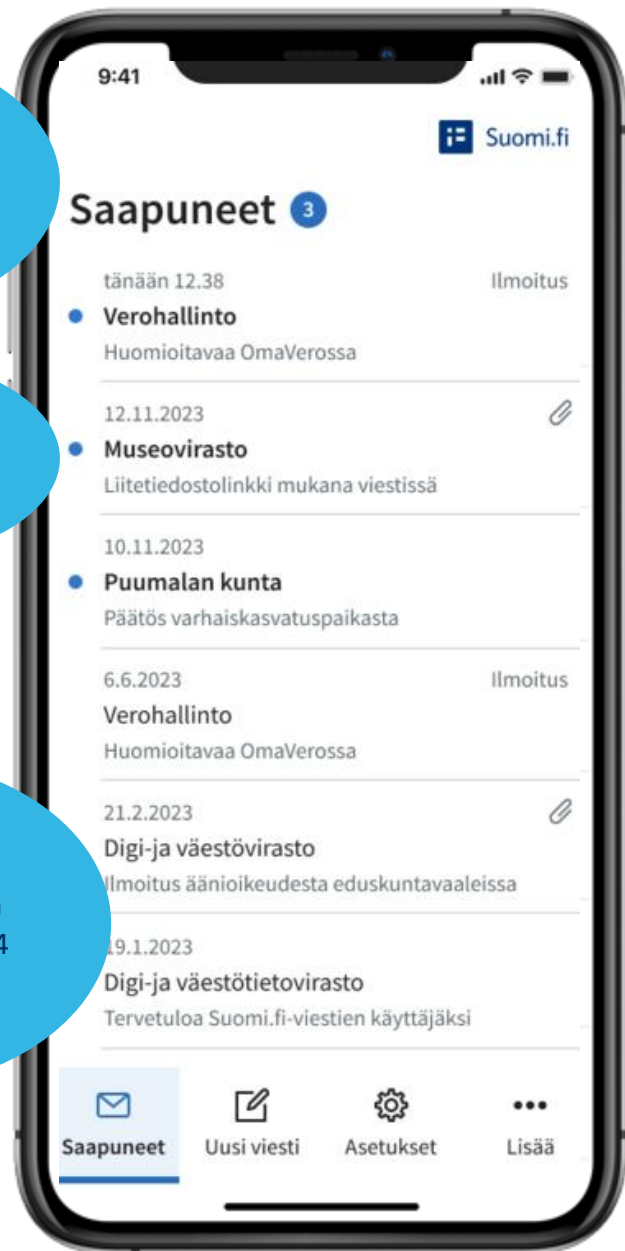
9:41

Suomi.fi

Saapuneet 3

tänään 12.38
Ilmoitus
Verohallinto
Huomioitavaa OmaVerossa

12.11.2023
Museovirasto
Liitetiedostolinkki mukana viestissä

10.11.2023
Puumalan kunta
Päätös varhaiskasvatuspaikasta

6.6.2023
Ilmoitus
Verohallinto
Huomioitavaa OmaVerossa

21.2.2023
Digi-ja väestövirasto
Ilmoitus äänioikeudesta eduskuntavaaleissa

19.1.2023
Digi-ja väestötietovirasto
Tervetuloa Suomi.fi-viestien käyttäjäksi

Saapuneet
Uusi viesti
Asetukset
Lisää